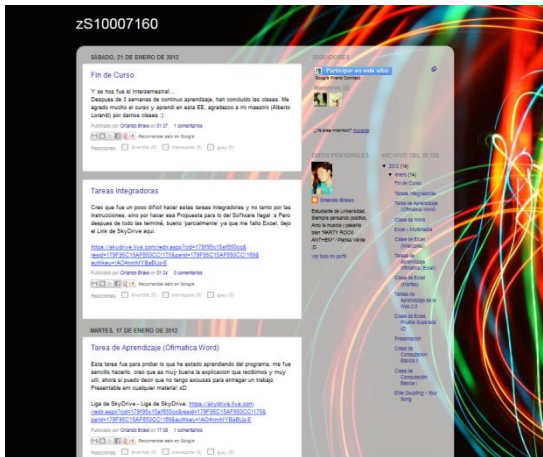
zS10007160

SÁBADO, 21 DE ENERO DE 2012

Fin de Curso

Y se nos fue el Intersemestral...
Despues de 3 semanas de continuo aprendizaje, han concluido las clases. Me agrado mucho el curso y aprendi en esta EE, agradezco a mi maestro (Alberto Lorandi) por darnos clases :)

Publicado por Orlando Bravo en 01:37 1 comentarios

Recomendar esto en Google

Reacciones: divertido (0) interesante (0) guau (0)

Tareas Integradoras

Creo que fue un poco difícil hacer estas tareas integradoras y no tanto por las instrucciones, sino por hacer esa Propuesta para lo del Software Ilegal :s Pero despues de todo las terminé, bueno 'parcialmente' ya que me falto Excel, dejo el Link de SkyDrive aquí.

https://skydrive.live.com/redir.aspx?cid=179f95c15af550cc&resid=179F95C15AF550CC!169&parid=179F95C15AF550CC!168&authkey=!AO4mmh1YBaBUz-E

Publicado por Orlando Bravo en 01:34 0 comentarios

Recomendar esto en Google

Reacciones: divertido (0) interesante (0) guau (0)

MARTES, 17 DE ENERO DE 2012

Tarea de Aprendizaje (Ofimatica Word)

Esta tarea fue para probar lo que he estado aprendiendo del programa, me fue sencillo hacerlo, creo que es muy buena la explicacion que recibimos y muy util, ahora si puedo decir que no tengo excusas para entregar un trabajo Presentable en cualquier materia! xD

Liga de SkyDrive - Liga de SkyDrive: https://skydrive.live.com/redir.aspx?cid=179f95c15af550cc&resid=179F95C15AF550CC!175&parid=179F95C15AF550CC!168&authkey=!AO4mmh1YBaBUz-E

Publicado por Orlando Bravo en 17:08 1 comentarios

Recomendar esto en Google

Reacciones: divertido (0) interesante (0) guau (0)

SEGUIDORES

Participar en este sitio
Google Friend Connect

Miembros (2)

¿Ya eres miembro? Acceder

DATOS PERSONALES

Orlando Bravo

Estudiante de Universidad. Siempre pensando positivo, Amo la musica y pasarla bien "PARTY ROCK ANTHEM" / Planea Verde :D

Ver todo mi perfil

ARCHIVO DEL BLOG

▼ 2012 (14)
▼ enero (14)
Fin de Curso
Tareas Integradoras
Tarea de Aprendizaje (Ofimatica Word)
Clase de Word
Excel y Multimedia
Clase de Excel (Martes)
Clase de Excel (Lunes)
Tarea de Aprendizaje Ofimática (Excel)
Clase de Excel (Martes)
Tareas de Aprendizaje de la Web 2.0
Clase de Excel Prueba Superada :D
Presentacion
Clase de Computación Básica I
Clase de Computación Básica I
Elite Goudimy - Your Song